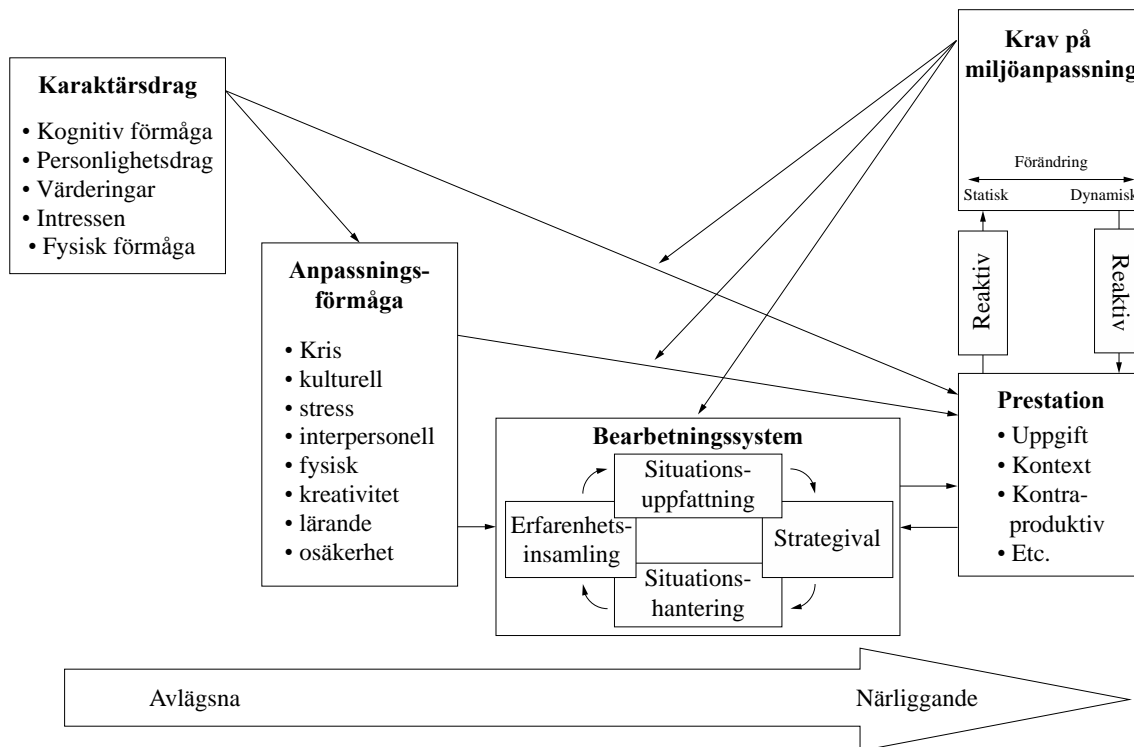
Karaktärsdrag
• Kognitiv förmåga
• Personlighetsdrag
• Värderingar
• Intressen
• Fysisk förmåga

Krav på miljöanpassning

Förändring
Statisk
Dynamisk

Reaktiv
Reaktiv

Anpassningsförmåga
• Kris
• kulturell
• stress
• interpersonell
• fysisk
• kreativitet
• lärande
• osäkerhet

Bearbetningssystem
Situationsuppfattning
Erfarenhetsinsamling
Strategival
Situationshantering

Prestation
• Uppgift
• Kontext
• Kontraproduktiv
• Etc.

Avlägsna
Närliggande